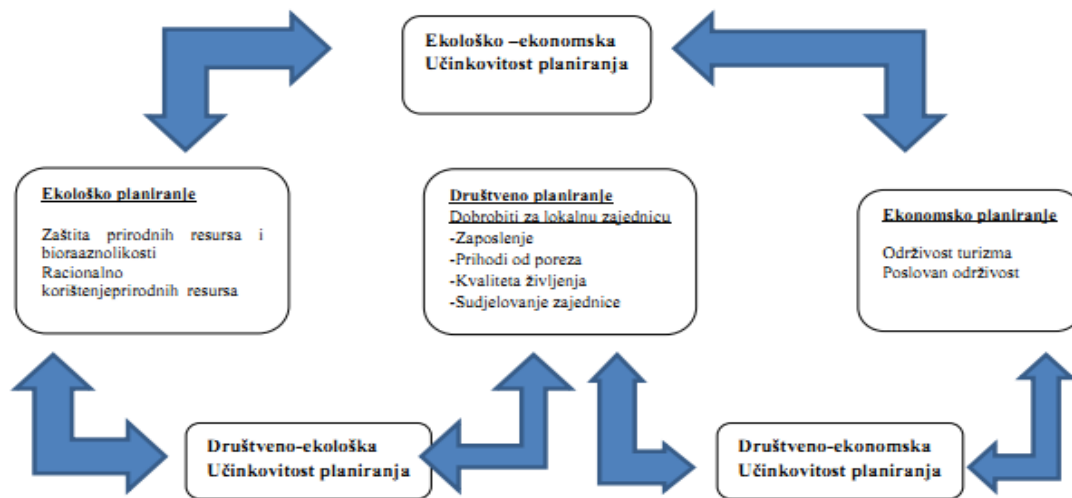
Ekološko –ekonomska Učinkovitost planiranja

Ekološko planiranje

Zaštita prirodnih resursa i bioraaznolikosti
Racionalno korištenjeprirodnih resursa

Društveno planiranje
Dobrobiti za lokalnu zajednicu
-Zaposlenje
-Prihodi od poreza
-Kvaliteta življenja
-Sudjelovanje zajednice

Ekonomsko planiranje

Održivost turizma
Poslovan održivost

Društveno-ekološka Učinkovitost planiranja

Društveno-ekonomska Učinkovitost planiranja